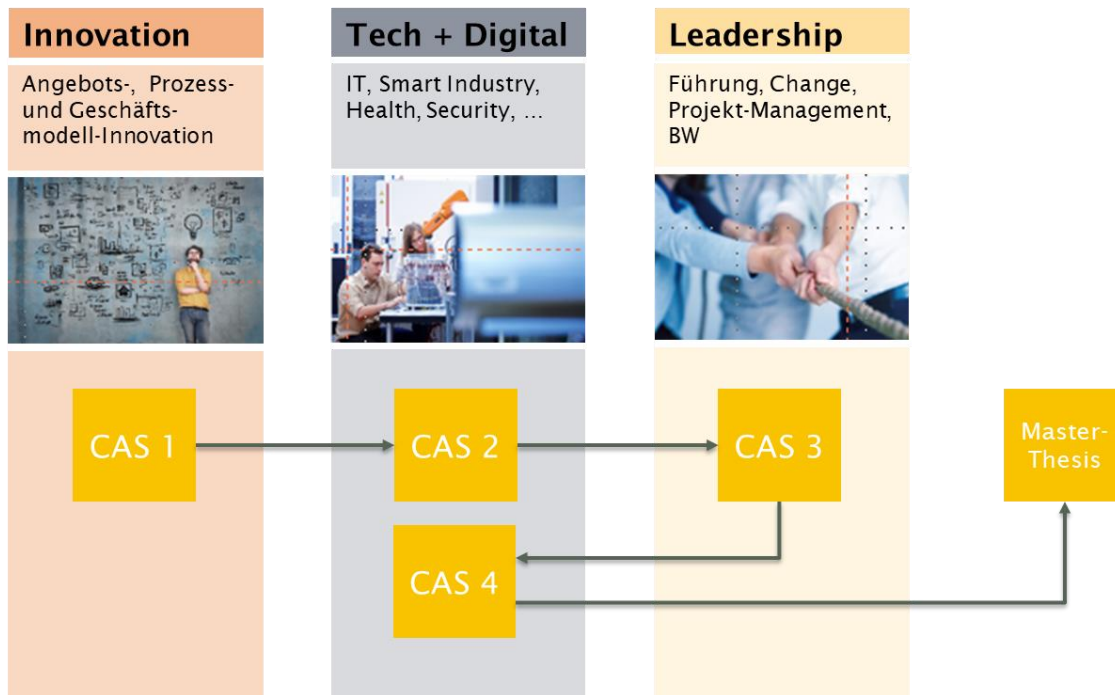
Innovation

Angebots-, Prozess- und Geschäftsmodell-Innovation

Tech + Digital

IT, Smart Industry, Health, Security, ...

Leadership

Führung, Change, Projekt-Management, BW

CAS 1

CAS 2

CAS 3

CAS 4

Master-Thesis